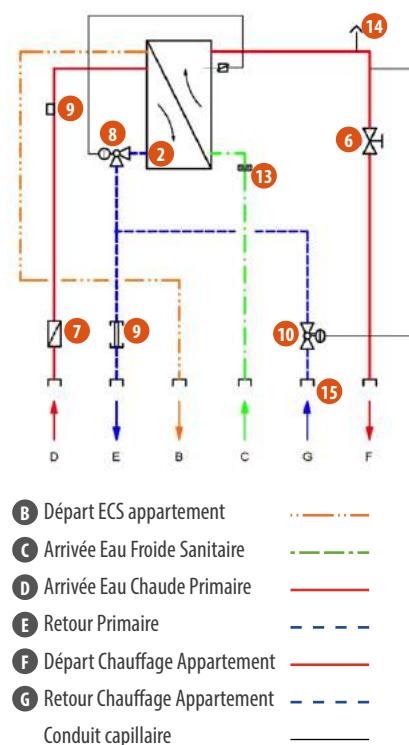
14
9
8
2
6
13
7
9
10
15
D
E
B
C
G
F

B Départ ECS appartement
C Arrivée Eau Froide Sanitaire
D Arrivée Eau Chaude Primaire
E Retour Primaire
F Départ Chauffage Appartement
G Retour Chauffage Appartement
Conduit capillaire